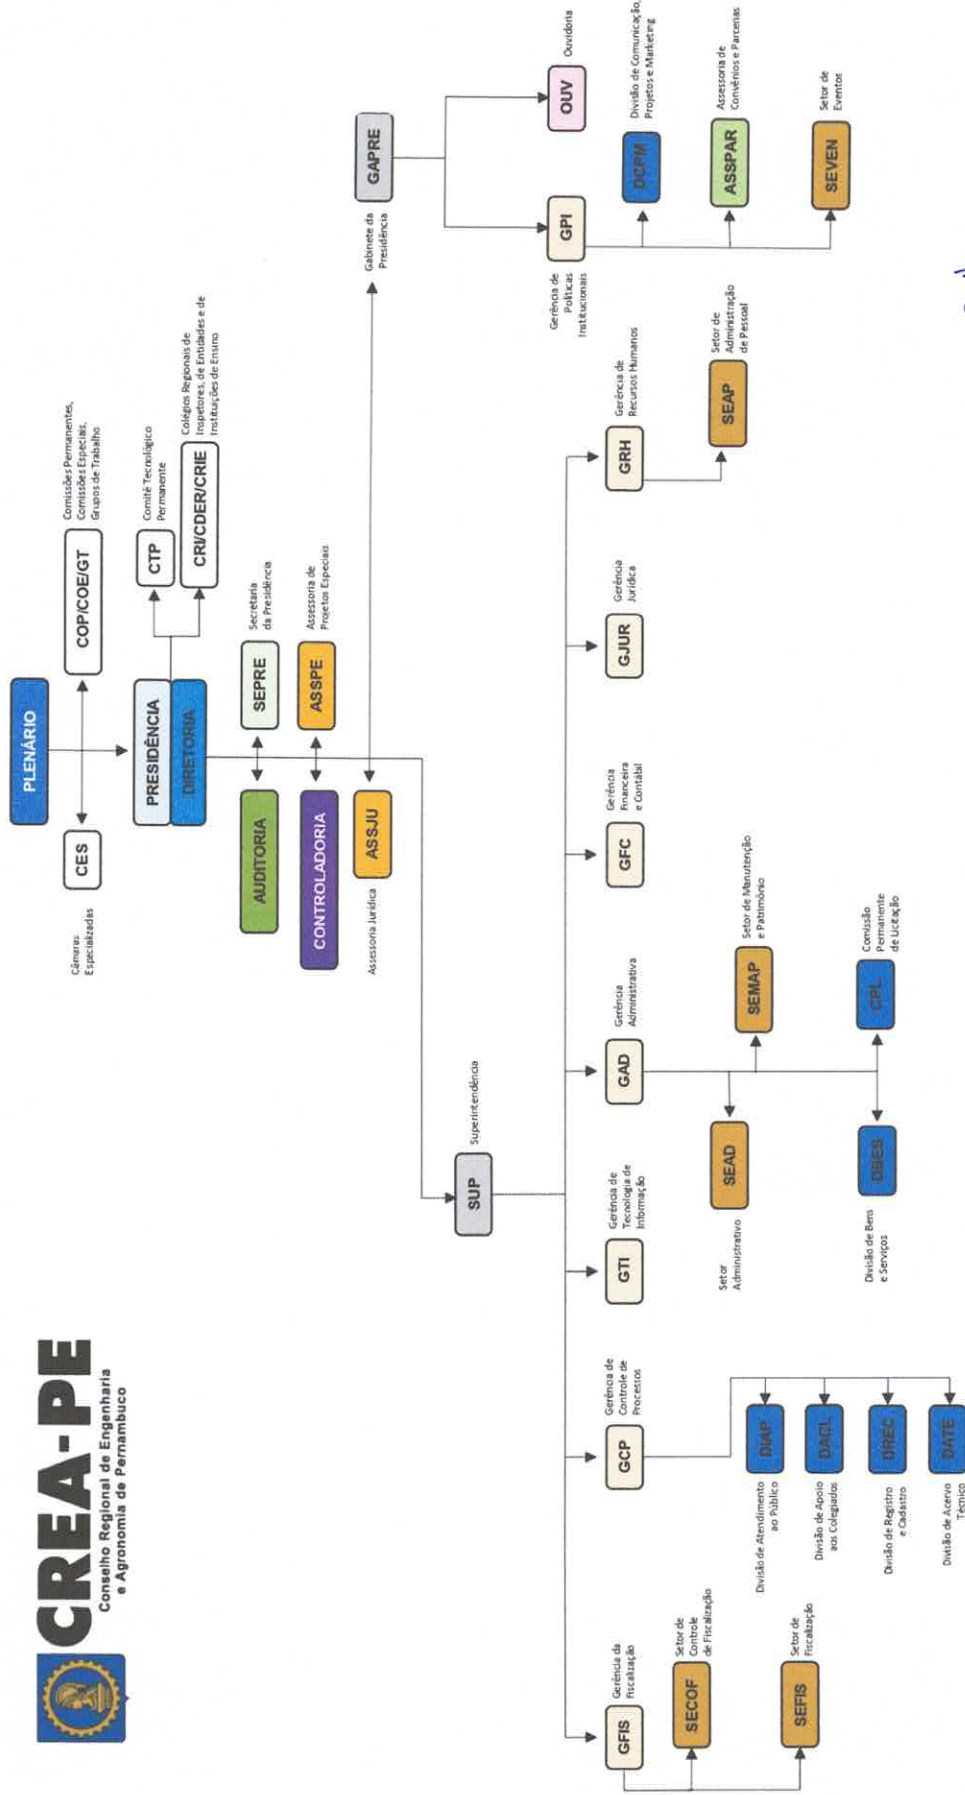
CREA-PE
Conselho Regional de Engenharia e Agronomia de Pernambuco

PLENÁRIO

CES
Câmaras Especializadas

COP/COE/GT
Comissões Permanentes, Comissões Especiais, Grupos de Trabalho

PRESIDÊNCIA

DIRETORIA

CTP
Comitê Tecnológico Permanente

CRI/CDER/CRIE
Colégios Regionais de Inspetores, de Entidades e de Instituições de Ensino

SEPRE
Secretaria da Presidência

ASSPE
Assessoria de Projetos Especiais

AUDITORIA

CONTROLADORIA

ASSJU
Assessoria Jurídica

GAPRE
Gabinete da Presidência

OUV
Ouvidoria

GPI
Gerência de Políticas Institucionais

DCPM
Divisão de Comunicação, Projetos e Marketing

ASSPAR
Assessoria de Convênios e Parcerias

SEVEN
Setor de Eventos

SUP
Superintendência

GFIS
Gerência da Fiscalização

SECOF
Setor de Controle de Fiscalização

SEFIS
Setor de Fiscalização

GCP
Gerência de Controle de Processos

DIAP
Divisão de Atendimento ao Público

DACL
Divisão de Apoio aos Colegiados

DREC
Divisão de Registro e Cadastro

DATE
Divisão de Acervo Técnico

GTI
Gerência de Tecnologia de Informação

GAD
Gerência Administrativa

SEAD
Setor Administrativo

DBES
Divisão de Bens e Serviços

SEMAP
Setor de Manutenção e Patrimônio

CPL
Comissão Permanente de Licitação

GFC
Gerência Financeira e Contábil

GJUR
Gerência Jurídica

GRH
Gerência de Recursos Humanos

SEAP
Setor de Administração de Pessoal